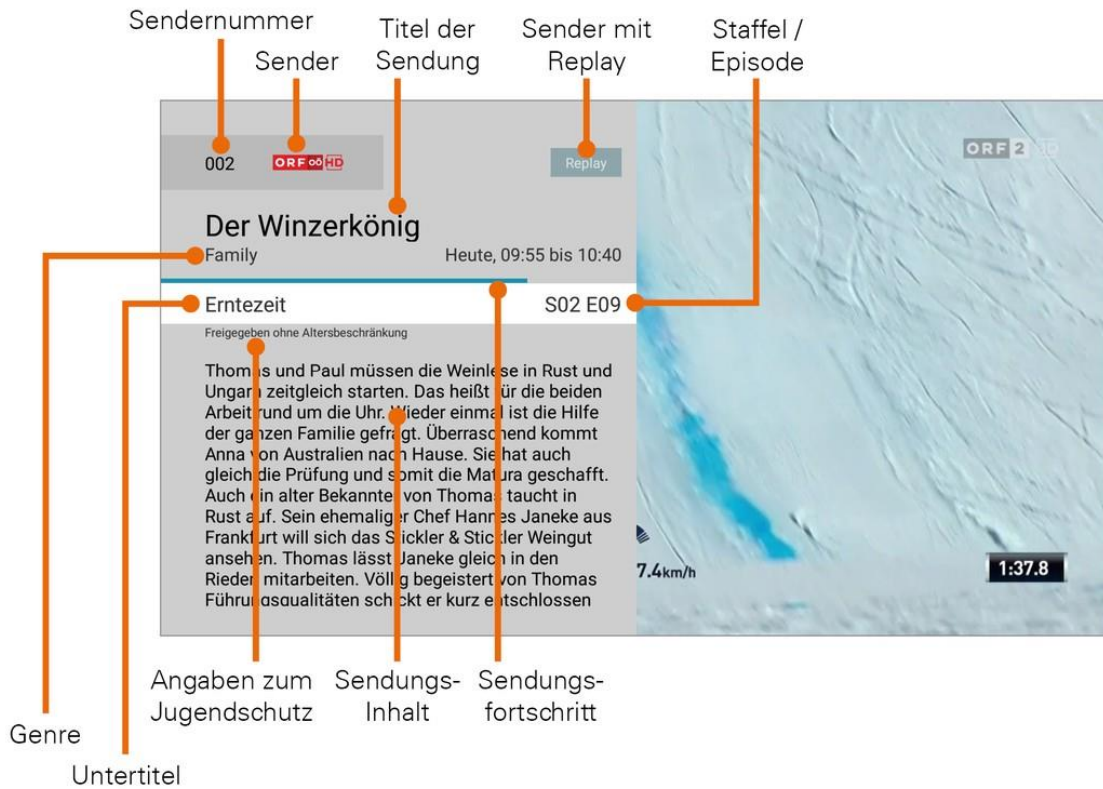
Sendernummer

Sender

Titel der Sendung

Sender mit Replay

Staffel / Episode

002

ORF HD

Replay

ORF 2 HD

Der Winzerkönig

Family

Heute, 09:55 bis 10:40

Erntezeit

S02 E09

Freigegeben ohne Altersbeschränkung

Thomas und Paul müssen die Weinlese in Rust und Ungarn zeitgleich starten. Das heißt für die beiden Arbeit rund um die Uhr. Wieder einmal ist die Hilfe der ganzen Familie gefragt. Überraschend kommt Anna von Australien nach Hause. Sie hat auch gleich die Prüfung und somit die Matura geschafft. Auch ein alter Bekannter von Thomas taucht in Rust auf. Sein ehemaliger Chef Hannes Janeke aus Frankfurt will sich das Stickler & Stickler Weingut ansehen. Thomas lässt Janeke gleich in den Rieden mitarbeiten. Völlig begeistert von Thomas Führungsqualitäten schickt er kurz entschlossen

7.4km/h

1:37.8

Angaben zum Jugendschutz

Sendungs-Inhalt

Sendungsfortschritt

Genre

Untertitel